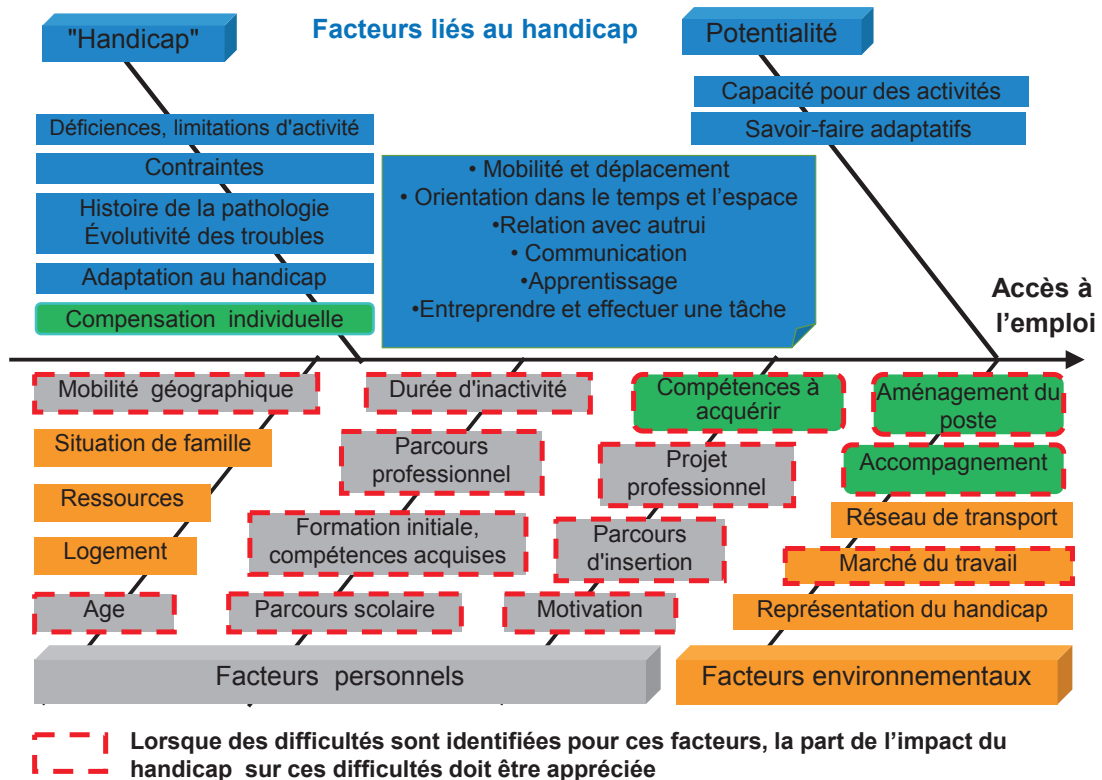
"Handicap"

Facteurs liés au handicap

Potentialité

Capacité pour des activités

Savoir-faire adaptatifs

Déficiences, limitations d'activité

Contraintes

Histoire de la pathologie
Évolutivité des troubles

Adaptation au handicap

Compensation individuelle

• Mobilité et déplacement
• Orientation dans le temps et l'espace
•Relation avec autrui
• Communication
•Apprentissage
•Entreprendre et effectuer une tâche

Accès à l'emploi

Mobilité géographique

Durée d'inactivité

Compétences à acquérir

Aménagement du poste

Situation de famille

Parcours professionnel

Projet professionnel

Accompagnement

Ressources

Formation initiale, compétences acquises

Parcours d'insertion

Réseau de transport

Logement

Marché du travail

Age

Parcours scolaire

Motivation

Représentation du handicap

Facteurs personnels

Facteurs environnementaux

Lorsque des difficultés sont identifiées pour ces facteurs, la part de l'impact du handicap sur ces difficultés doit être appréciée